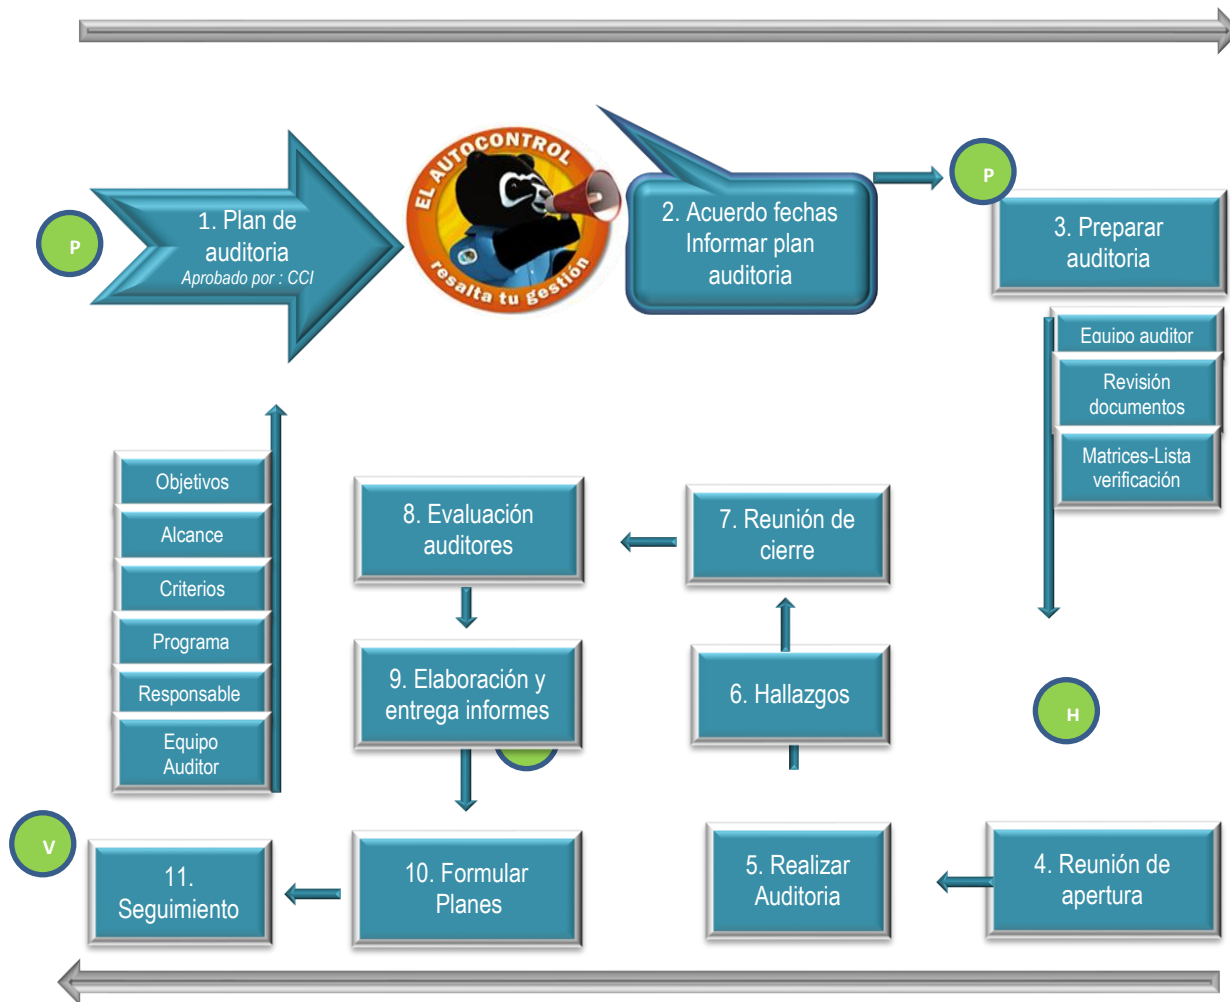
P

1. Plan de auditoria
Aprobado por : CCI

EL AUTOCONTROL
resalta tu gestión

2. Acuerdo fechas Informar plan auditoria

P

3. Preparar auditoria

Equipo auditor

Revisión documentos

Matrices-Lista verificación

Objetivos

Alcance

Criterios

Programa

Responsable

Equipo Auditor

8. Evaluación auditores

7. Reunión de cierre

9. Elaboración y entrega informes

6. Hallazgos

H

V

11. Seguimiento

10. Formular Planes

5. Realizar Auditoria

4. Reunión de apertura